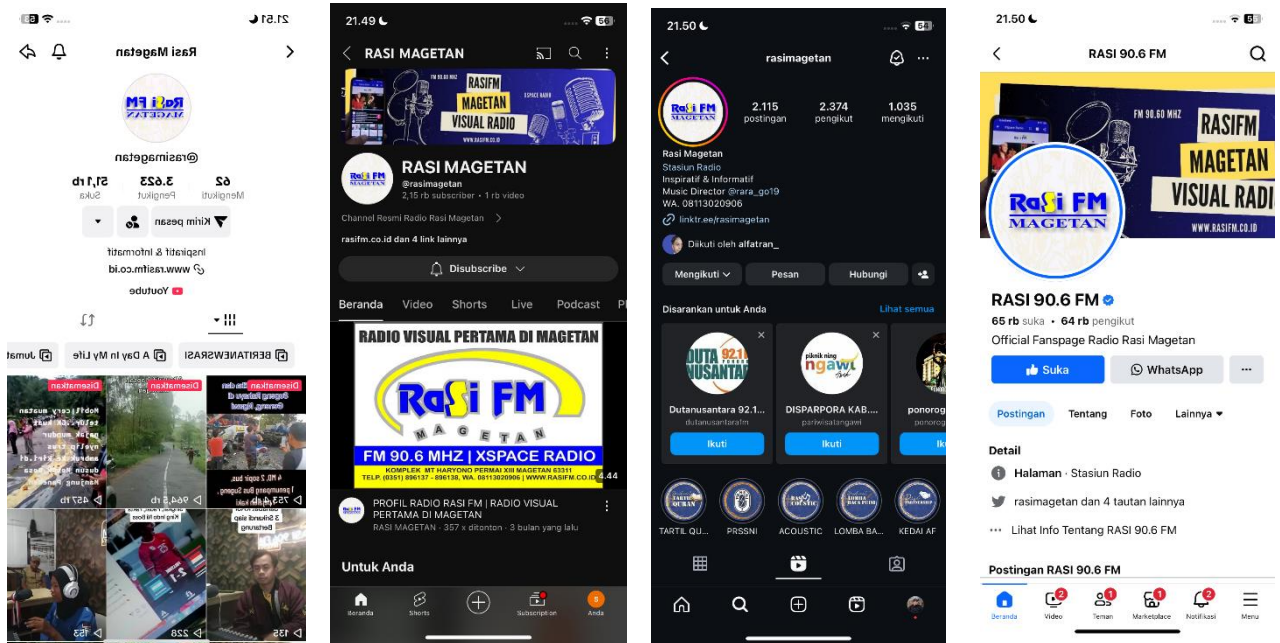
21.51

Rasi Magetan

RaSi FM MAGETAN

@rasimagetan

62 Mengikuti 3.623 Pengikut 51,1 rb Suka

Kirim pesan

Inspiratif & Informatif
www.rasifm.co.id
Youtube

BERITANEWSRASI
A Day In My Life
Jumat

Disematkan
Disematkan
Disematkan

457 rb
944,5 rb
753,4 rb
153
228
135

21.49

RASI MAGETAN

RASIFM MAGETAN VISUAL RADIO
FM 90.60 MHZ
XSPACE RADIO
WWW.RASIFM.CO.ID

RASI MAGETAN
@rasimagetan
2,15 rb subscriber · 1 rb video

Channel Resmi Radio Rasi Magetan

rasifm.co.id dan 4 link lainnya

Disubscribe

Beranda Video Shorts Live Podcast Pl

RADIO VISUAL PERTAMA DI MAGETAN
RaSi FM
MAGETAN
FM 90.6 MHZ | XSPACE RADIO
KOMPLEK MT HARYONO PERMAI XIII MAGETAN 63311
TELP. (0351) 896137 - 896138, WA. 08113020906 | WWW.RASIFM.CO.ID
4.44

PROFIL RADIO RASI FM | RADIO VISUAL PERTAMA DI MAGETAN
RASI MAGETAN · 357 x ditonton · 3 bulan yang lalu

Untuk Anda

Beranda Shorts Subscription Anda

21.50

rasimagetan

2.115 postingan
2.374 pengikut
1.035 mengikuti

Rasi Magetan
Stasiun Radio
Inspiratif & Informatif
Music Director @rara_go19
WA. 08113020906
linktr.ee/rasimagetan

Diikuti oleh alfatran_

Mengikuti Pesan Hubungi

Disarankan untuk Anda Lihat semua

Dutanusantara 92.1...
dutanusantarafm
Ikuti

DISPARPORA KAB....
pariwisatangawi
Ikuti

ponorog
ponorog
Ik

TARTIL QU...
PRSSNI
ACOUSTIC
LOMBA BA...
KEDAI AF

21.50

RASI 90.6 FM

RASIFM MAGETAN VISUAL RADI
FM 90.60 MHZ
WWW.RASIFM.CO.ID

RASI 90.6 FM
65 rb suka · 64 rb pengikut
Official Fanspage Radio Rasi Magetan

Suka WhatsApp

Postingan Tentang Foto Lainnya

Detail
Halaman · Stasiun Radio
rasimagetan dan 4 tautan lainnya
Lihat Info Tentang RASI 90.6 FM

Postingan RASI 90.6 FM

Beranda Video Teman Marketplace Notifikasi Menu